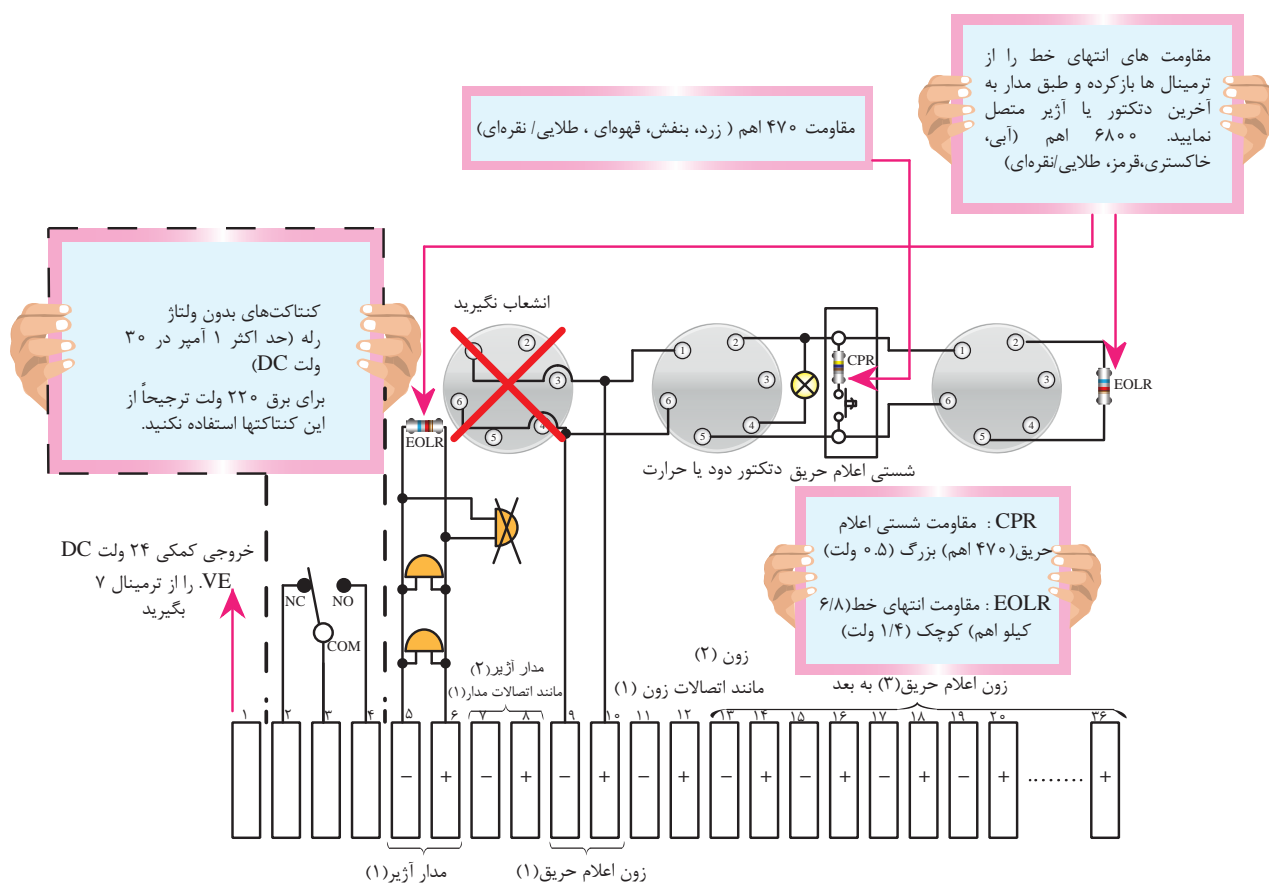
مقاومت های انتهای خط را از ترمینال ها بازکرده و طبق مدار به آخرین دتکتور یا آژیر متصل نمایید. ۶۸۰۰ اهم (آبی، خاکستری،قرمز، طلایی/نقره‌ای)

مقاومت ۴۷۰ اهم ( زرد، بنفش، قهوه‌ای ، طلایی/ نقره‌ای)

کنتاکت‌های بدون ولتاژ رله (حد اکثر ۱ آمپر در ۳۰ ولت DC)
برای برق ۲۲۰ ولت ترجیحاً از این کنتاکتها استفاده نکنید.

انشعاب نگیرید

EOLR

CPR

EOLR

شستی اعلام حریق دتکتور دود یا حرارت

CPR : مقاومت شستی اعلام حریق(۴۷۰ اهم) بزرگ (۰.۵ ولت)

EOLR : مقاومت انتهای خط(۶/۸ کیلو اهم) کوچک (۱/۴ ولت)

خروجی کمکی ۲۴ ولت DC
VE. را از ترمینال ۷ بگیرید

NC NO COM

مدار آژیر(۲) مانند اتصالات مدار(۱)

زون (۲) مانند اتصالات زون (۱)

زون اعلام حریق(۳) به بعد

۱ ۲ ۳ ۴ ۵ ۶ ۷ ۸ ۹ ۱۰ ۱۱ ۱۲ ۱۳ ۱۴ ۱۵ ۱۶ ۱۷ ۱۸ ۱۹ ۲۰ ۳۶

– + – + – + – + – + – + – + – + ....... +

مدار آژیر(۱)

زون اعلام حریق(۱)